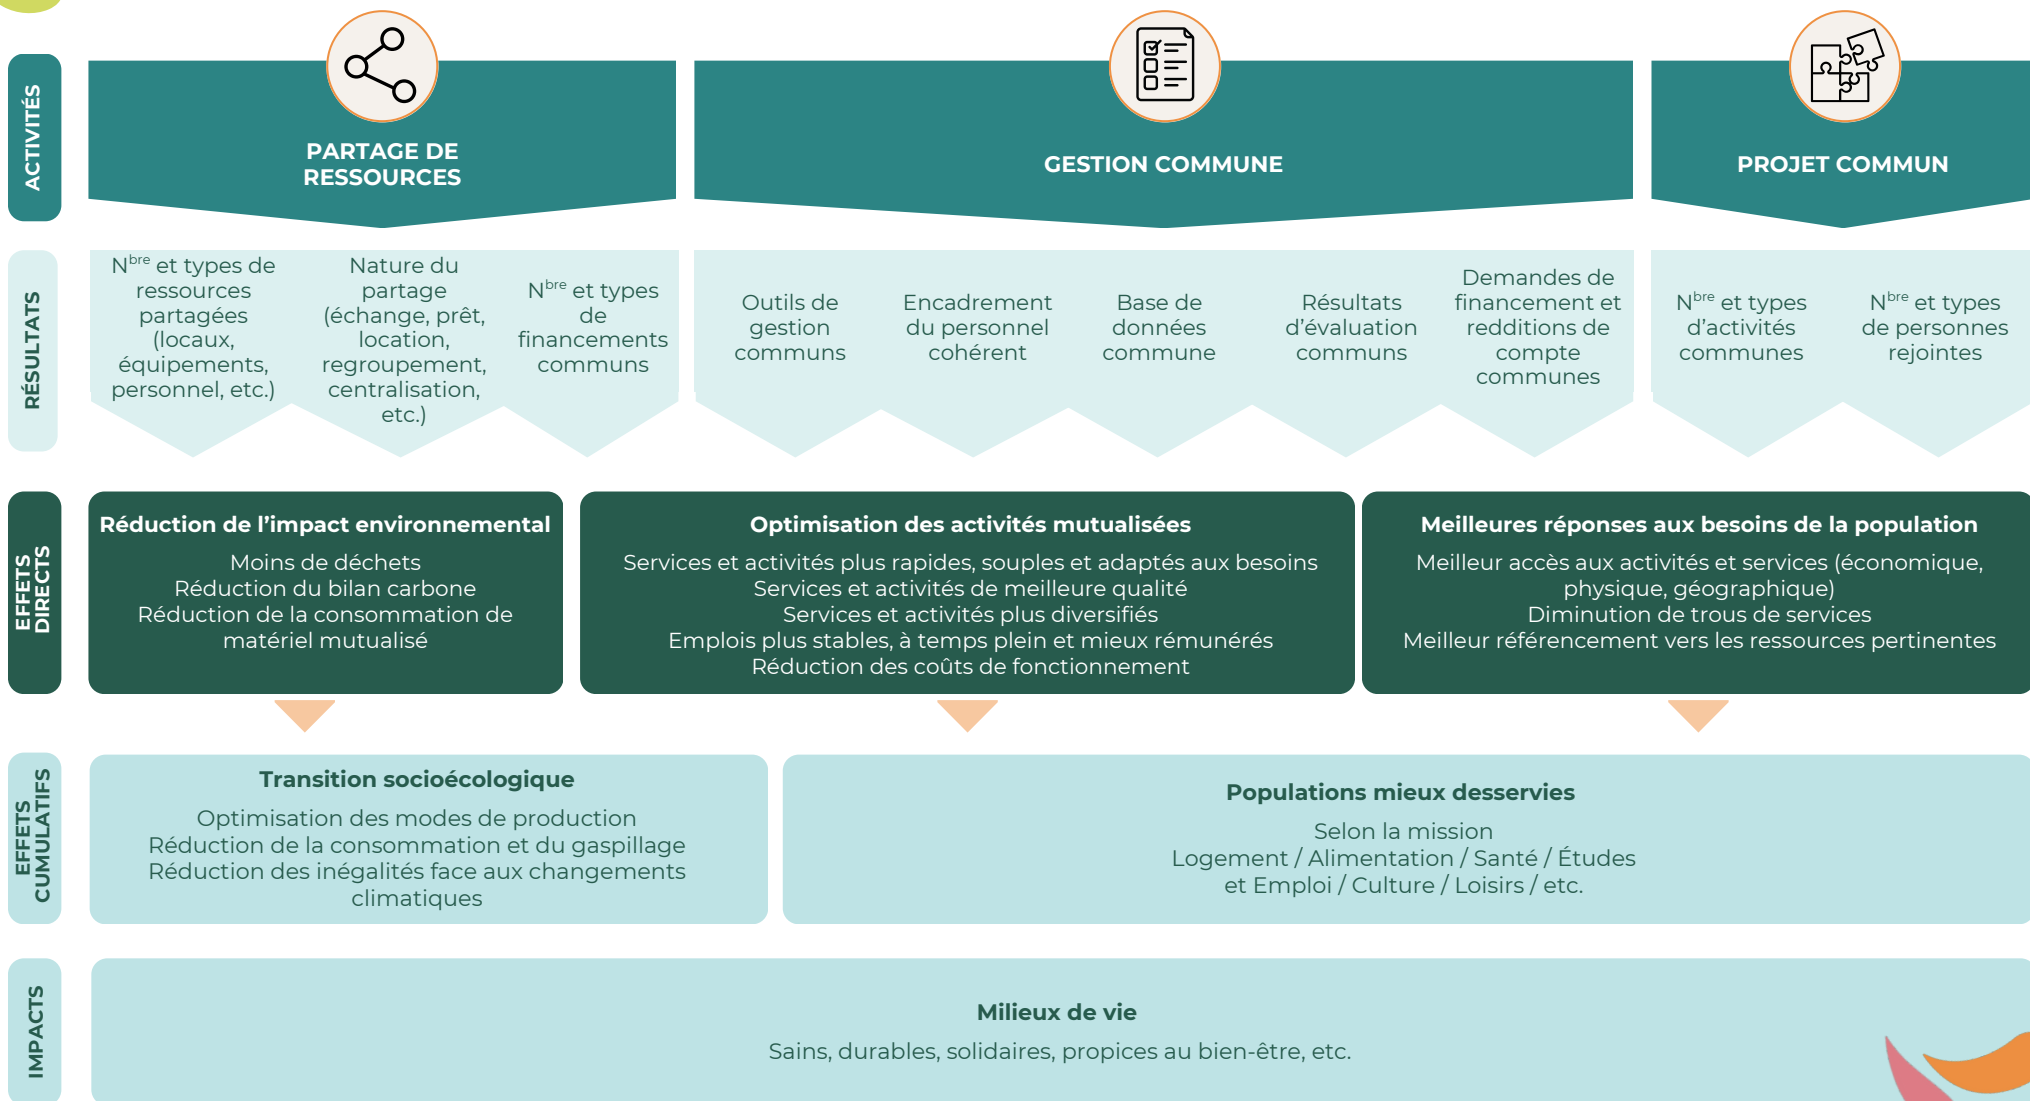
ACTIVITÉS

PARTAGE DE RESSOURCES

GESTION COMMUNE

PROJET COMMUN

RÉSULTATS

N$^{bre}$ et types de ressources partagées (locaux, équipements, personnel, etc.)

Nature du partage (échange, prêt, location, regroupement, centralisation, etc.)

N$^{bre}$ et types de financements communs

Outils de gestion communs

Encadrement du personnel cohérent

Base de données commune

Résultats d'évaluation communs

Demandes de financement et redditions de compte communes

N$^{bre}$ et types d'activités communes

N$^{bre}$ et types de personnes rejointes

EFFETS DIRECTS

Réduction de l'impact environnemental
Moins de déchets
Réduction du bilan carbone
Réduction de la consommation de matériel mutualisé

Optimisation des activités mutualisées
Services et activités plus rapides, souples et adaptés aux besoins
Services et activités de meilleure qualité
Services et activités plus diversifiés
Emplois plus stables, à temps plein et mieux rémunérés
Réduction des coûts de fonctionnement

Meilleures réponses aux besoins de la population
Meilleur accès aux activités et services (économique, physique, géographique)
Diminution de trous de services
Meilleur référencement vers les ressources pertinentes

EFFETS CUMULATIFS

Transition socioécologique
Optimisation des modes de production
Réduction de la consommation et du gaspillage
Réduction des inégalités face aux changements climatiques

Populations mieux desservies
Selon la mission
Logement / Alimentation / Santé / Études et Emploi / Culture / Loisirs / etc.

IMPACTS

Milieux de vie
Sains, durables, solidaires, propices au bien-être, etc.